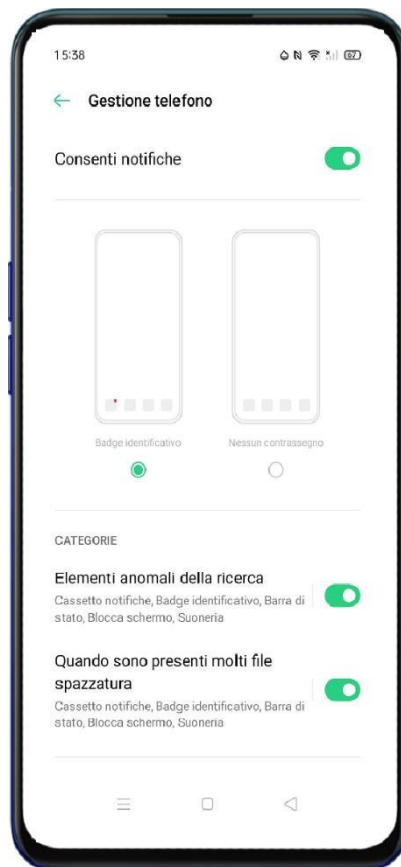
15:38

67

Gestione telefono

Consenti notifiche

Badge identificativo

Nessun contrassegno

CATEGORIE

Elementi anomali della ricerca

Cassetto notifiche, Badge identificativo, Barra di stato, Blocca schermo, Suoneria

Quando sono presenti molti file spazzatura

Cassetto notifiche, Badge identificativo, Barra di stato, Blocca schermo, Suoneria